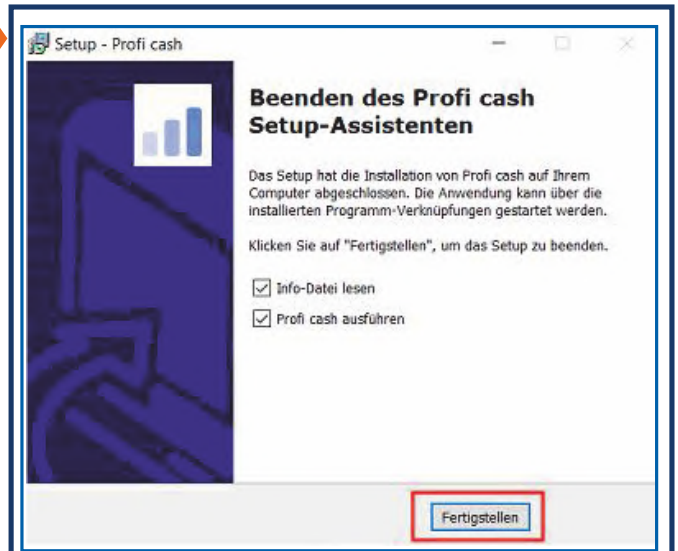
Setup - Profi cash

Beenden des Profi cash Setup-Assistenten

Das Setup hat die Installation von Profi cash auf Ihrem Computer abgeschlossen. Die Anwendung kann über die installierten Programm-Verknüpfungen gestartet werden.

Klicken Sie auf "Fertigstellen", um das Setup zu beenden.

Info-Datei lesen

Profi cash ausführen

Fertigstellen